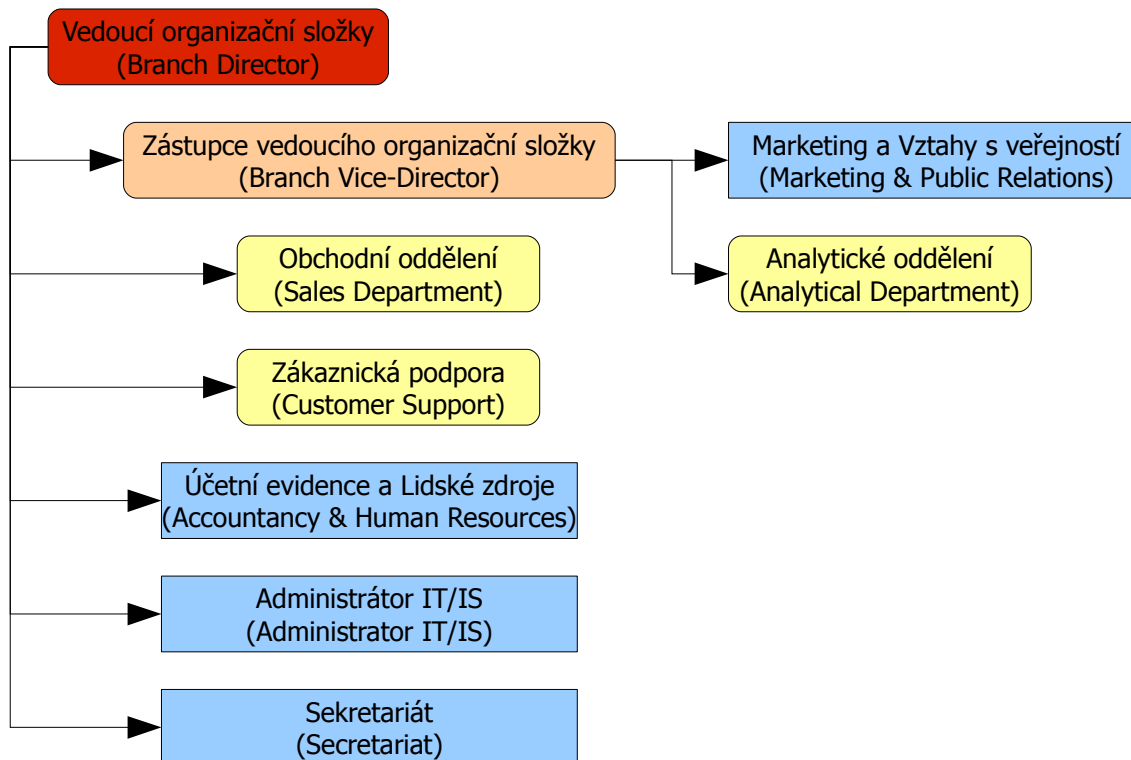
Vedoucí organizační složky
(Branch Director)

Zástupce vedoucího organizační složky
(Branch Vice-Director)

Marketing a Vztahy s veřejností
(Marketing & Public Relations)

Analytické oddělení
(Analytical Department)

Obchodní oddělení
(Sales Department)

Zákaznická podpora
(Customer Support)

Účetní evidence a Lidské zdroje
(Accountancy & Human Resources)

Administrátor IT/IS
(Administrator IT/IS)

Sekretariát
(Secretariat)